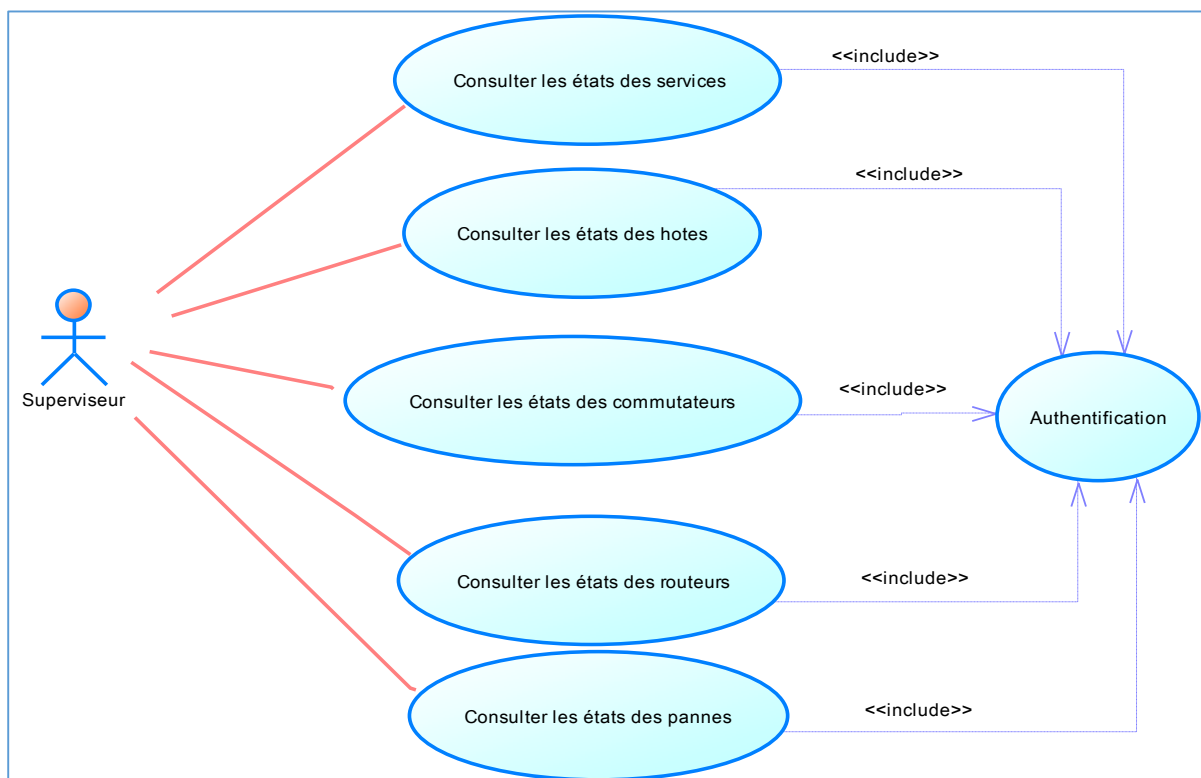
Consulter les états des services

<<include>>

Consulter les états des hotes

<<include>>

Superviseur

Consulter les états des commutateurs

<<include>>

Authentification

Consulter les états des routeurs

<<include>>

Consulter les états des pannes

<<include>>